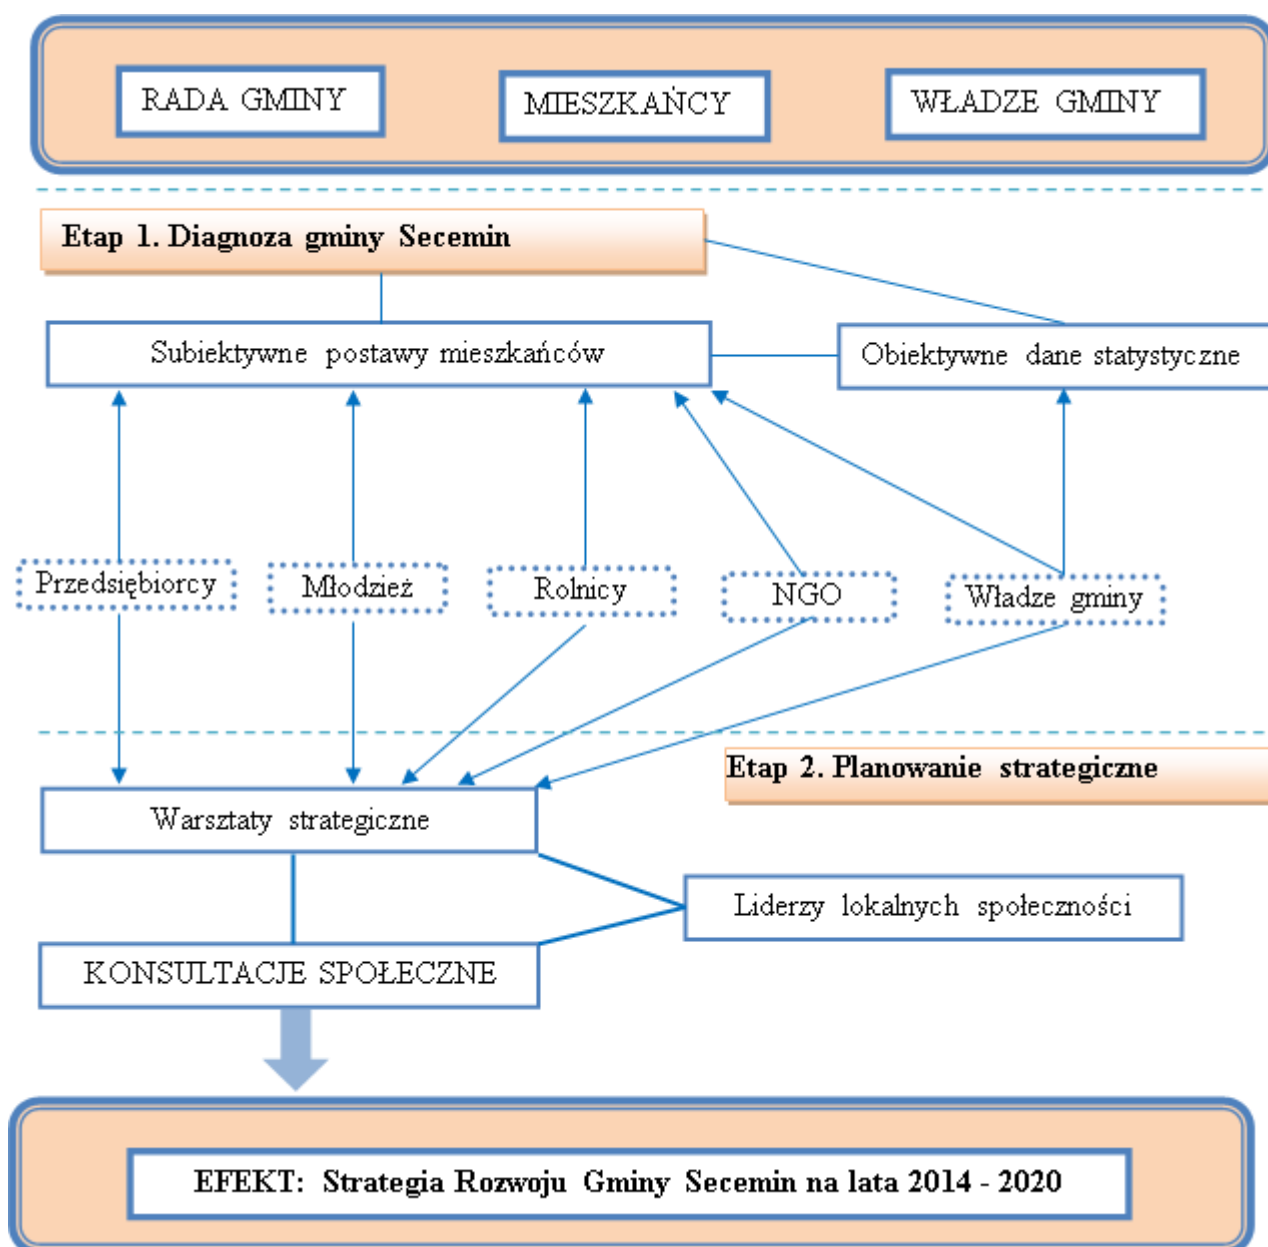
RADA GMINY

MIESZKAŃCY

WŁADZE GMINY

Etap 1. Diagnoza gminy Secemin

Subiektywne postawy mieszkańców

Obiektywne dane statystyczne

Przedsiębiorcy

Młodzież

Rolnicy

NGO

Władze gminy

Etap 2. Planowanie strategiczne

Warsztaty strategiczne

Liderzy lokalnych społeczności

KONSULTACJE SPOŁECZNE

EFEKT: Strategia Rozwoju Gminy Secemin na lata 2014 - 2020